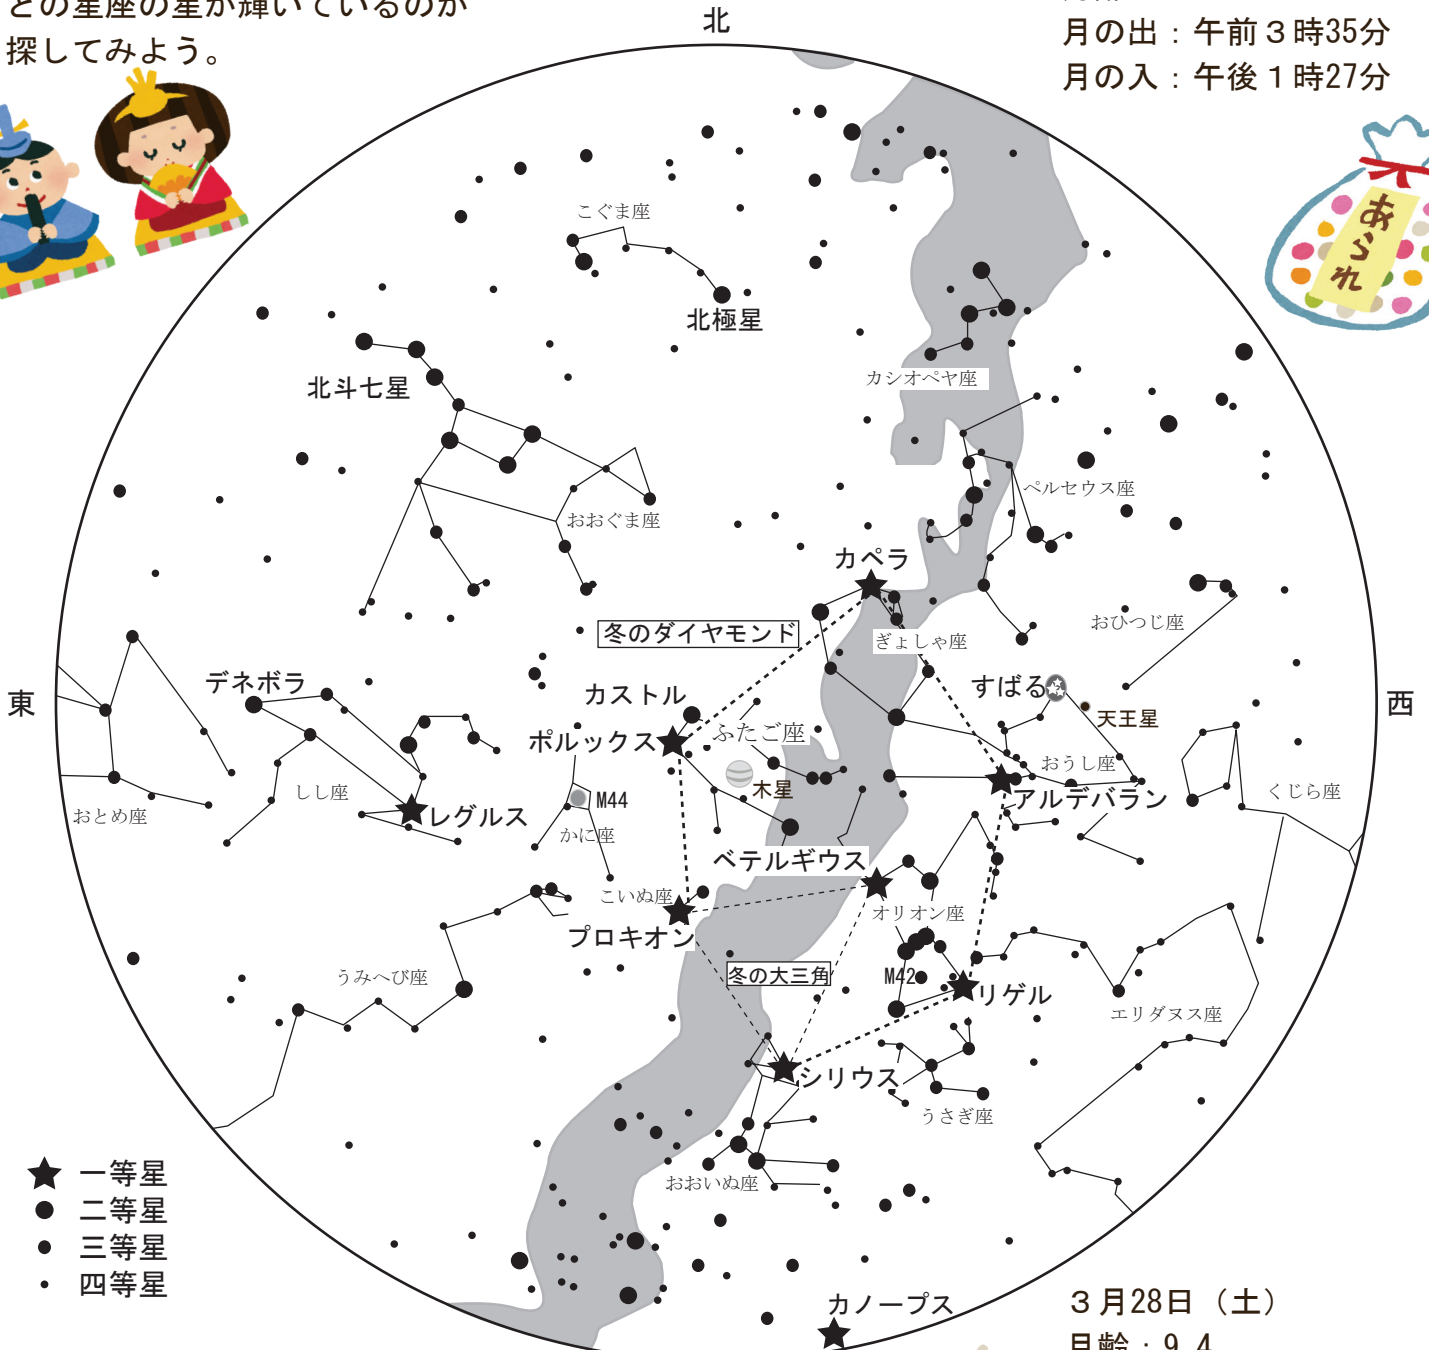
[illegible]
探してみよう。

北

月の出：午前３時35分
月の入：午後１時27分

あられ

こぐま座
北極星
カシオペヤ座
北斗七星
ペルセウス座
おおぐま座
カペラ
冬のダイヤモンド
ぎょしゃ座
おひつじ座
東
デネボラ
カストル
すばる
西
天王星
ポルックス
ふたご座
おうし座
しし座
木星
アルデバラン
くじら座
おとめ座
レグルス
M44
かに座
ベテルギウス
こいぬ座
オリオン座
プロキオン
うみへび座
冬の大三角
M42
リゲル
エリダヌス座
シリウス
うさぎ座
おおいぬ座
一等星
二等星
三等星
四等星
カノープス
３月28日（土）
月齢：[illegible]